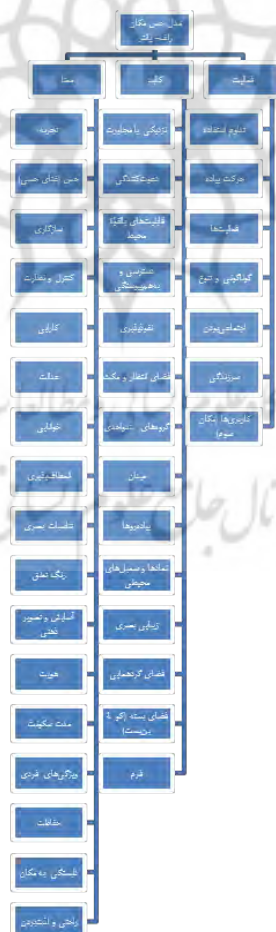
مدل حس مکان رالف-پانتر

معنا

تجربه

حس تعلق، حس خاطره

سازگاری

کنترل و نظارت

کارایی

عدالت

خوانایی

انعطاف‌پذیری

کیفیات بصری

رنگ تعلق

آسایش و تصویر ذهنی

هویت

مدت سکونت

ویژگی‌های فردی

خاطرات

دلبستگی به مکان

راحتی و آسودگی

کالبد

نزدیکی یا مجاورت

تنوع کالبدی

قابلیت‌های بالقوه محیط

دسترسی و نفوذپذیری

نفوذپذیری

فضای اتصال و مکث

گروه‌های اجتماعی

میدان

پیاده‌روها

نماها و سمبل‌های محیطی

زیبایی بصری

فضای گردهمایی

فضای بسته (کم ۱ پریست)

فرم

فعالیت

تداوم استفاده

حرکت پیاده

فعالیت‌ها

گوناگونی و تنوع

اجتماعی‌بودن

سرزندگی

کاربری‌ها (مکان سوم)